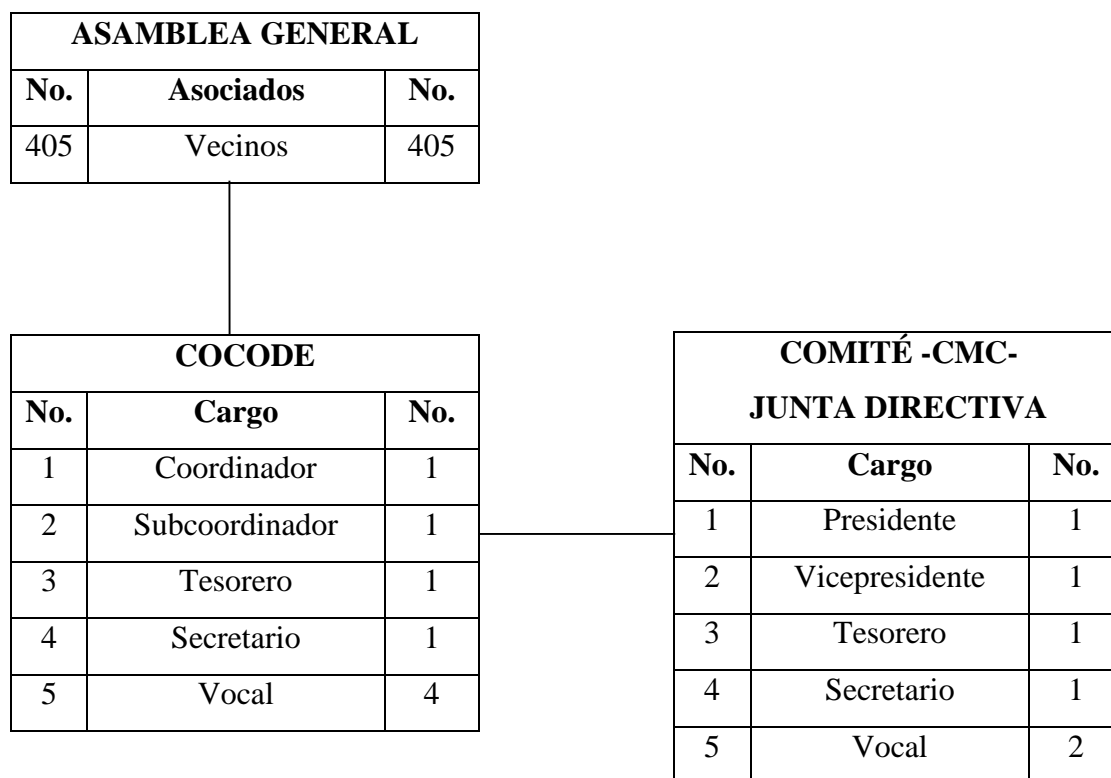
| ASAMBLEA GENERAL | | |
|---|---|---|
| No. | Asociados | No. |
| 405 | Vecinos | 405 |

| COCODE | | |
|---|---|---|
| No. | Cargo | No. |
| 1 | Coordinador | 1 |
| 2 | Subcoordinador | 1 |
| 3 | Tesorero | 1 |
| 4 | Secretario | 1 |
| 5 | Vocal | 4 |

| COMITÉ -CMC- JUNTA DIRECTIVA | | |
|---|---|---|
| No. | Cargo | No. |
| 1 | Presidente | 1 |
| 2 | Vicepresidente | 1 |
| 3 | Tesorero | 1 |
| 4 | Secretario | 1 |
| 5 | Vocal | 2 |